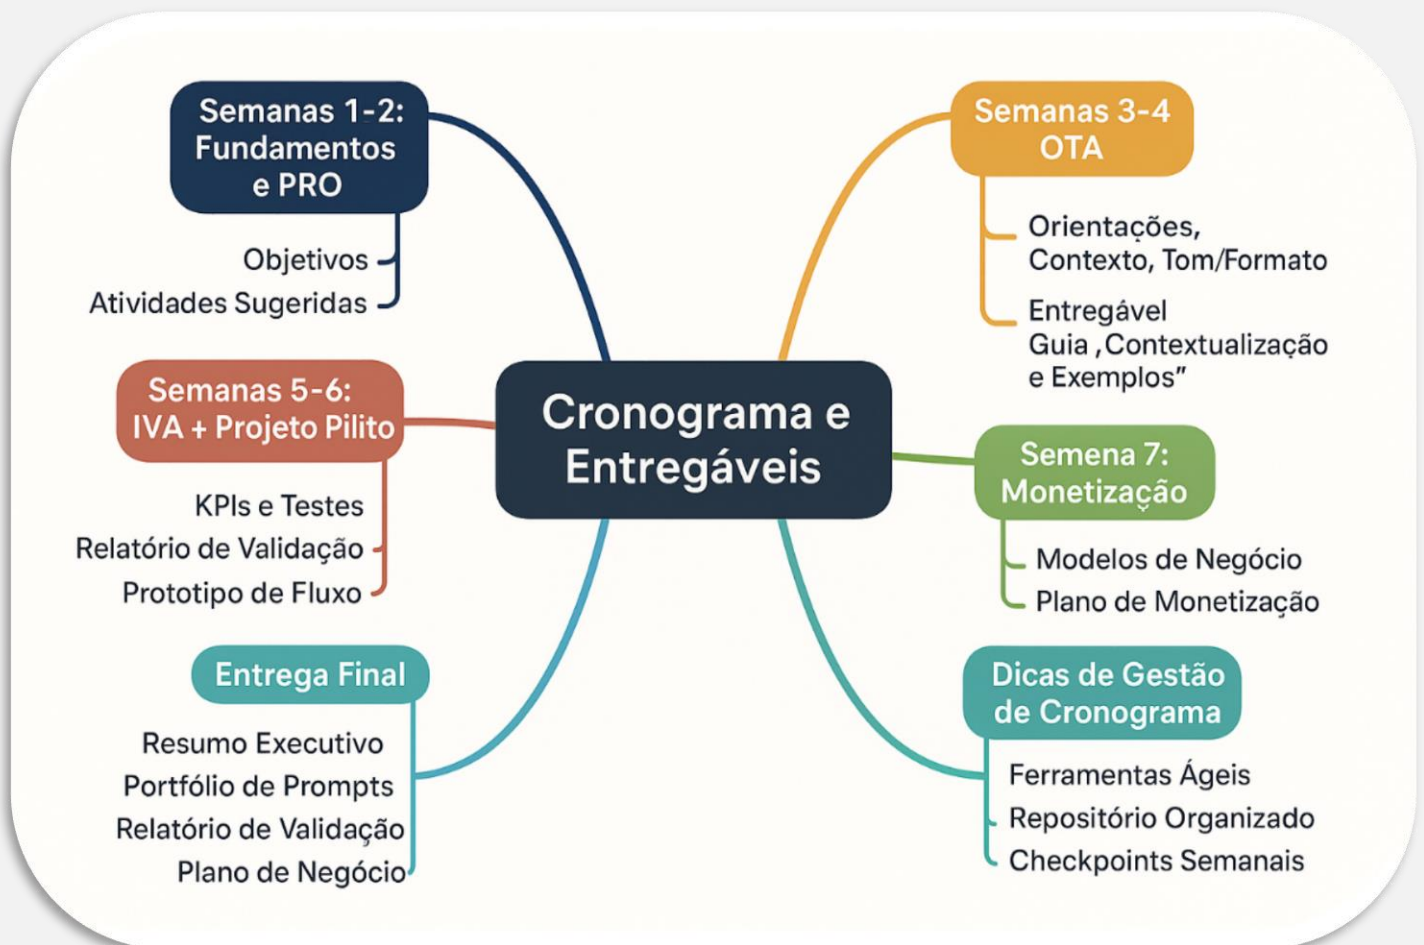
Cronograma e Entregáveis

Semanas 1-2: Fundamentos e PRO

Objetivos

Atividades Sugeridas

Semanas 3-4 OTA

Orientações, Contexto, Tom/Formato

Entregável Guia ,Contextualização e Exemplos"

Semanas 5-6: IVA + Projeto Pilito

KPIs e Testes

Relatório de Validação

Prototipo de Fluxo

Semena 7: Monetização

Modelos de Negócio

Plano de Monetização

Entrega Final

Resumo Executivo

Portfólio de Prompts

Relatório de Validação

Plano de Negócio

Dicas de Gestão de Cronograma

Ferramentas Ágeis

Repositório Organizado

Checkpoints Semanais